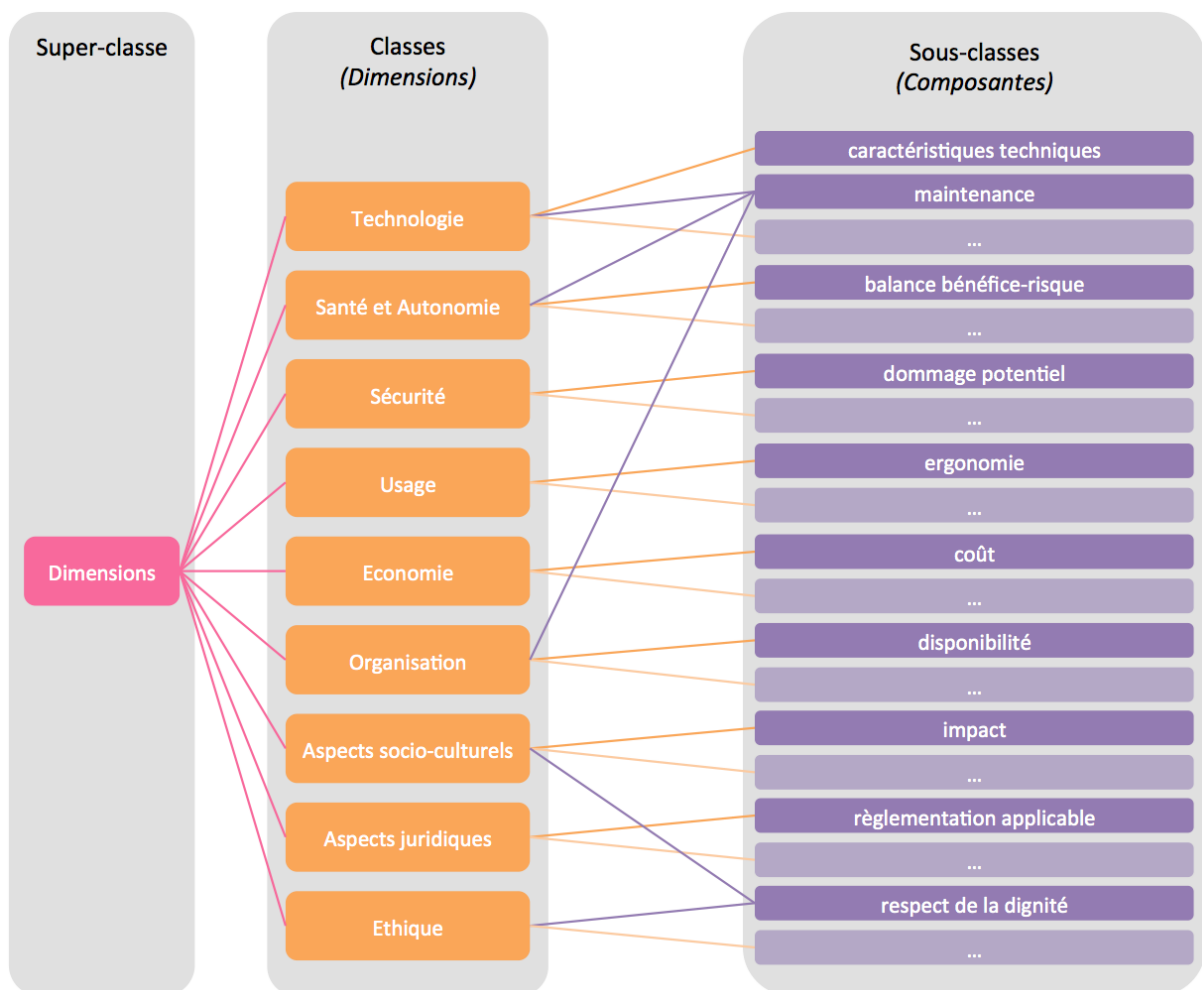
Super-classe

Dimensions

Classes
(Dimensions)

Technologie

Santé et Autonomie

Sécurité

Usage

Economie

Organisation

Aspects socio-culturels

Aspects juridiques

Ethique

Sous-classes
(Composantes)

caractéristiques techniques

maintenance

...

balance bénéfice-risque

...

dommage potentiel

...

ergonomie

...

coût

...

disponibilité

...

impact

...

règlementation applicable

...

respect de la dignité

...